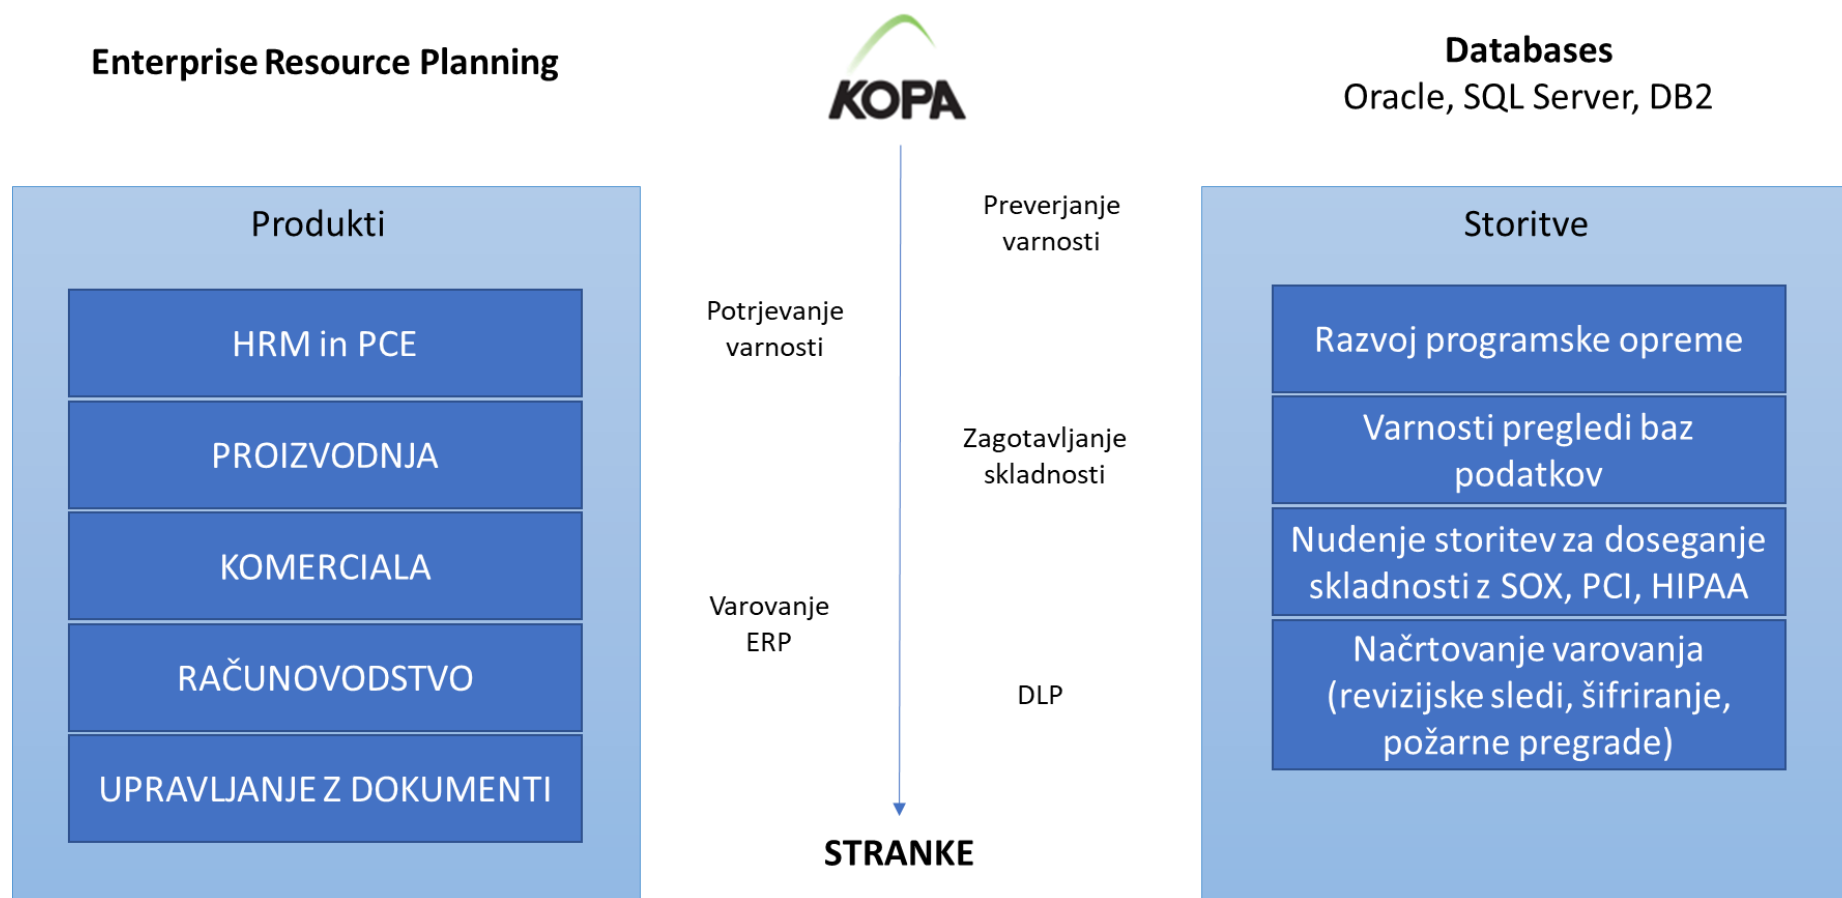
Enterprise Resource Planning

KOPA

Databases
Oracle, SQL Server, DB2

Produkti

HRM in PCE

PROIZVODNJA

KOMERCIALA

RAČUNOVODSTVO

UPRAVLJANJE Z DOKUMENTI

Preverjanje varnosti

Potrjevanje varnosti

Zagotavljanje skladnosti

Varovanje ERP

DLP

STRANKE

Storitve

Razvoj programske opreme

Varnosti pregledi baz podatkov

Nudenje storitev za doseganje skladnosti z SOX, PCI, HIPAA

Načrtovanje varovanja (revizijske sledi, šifriranje, požarne pregrade)